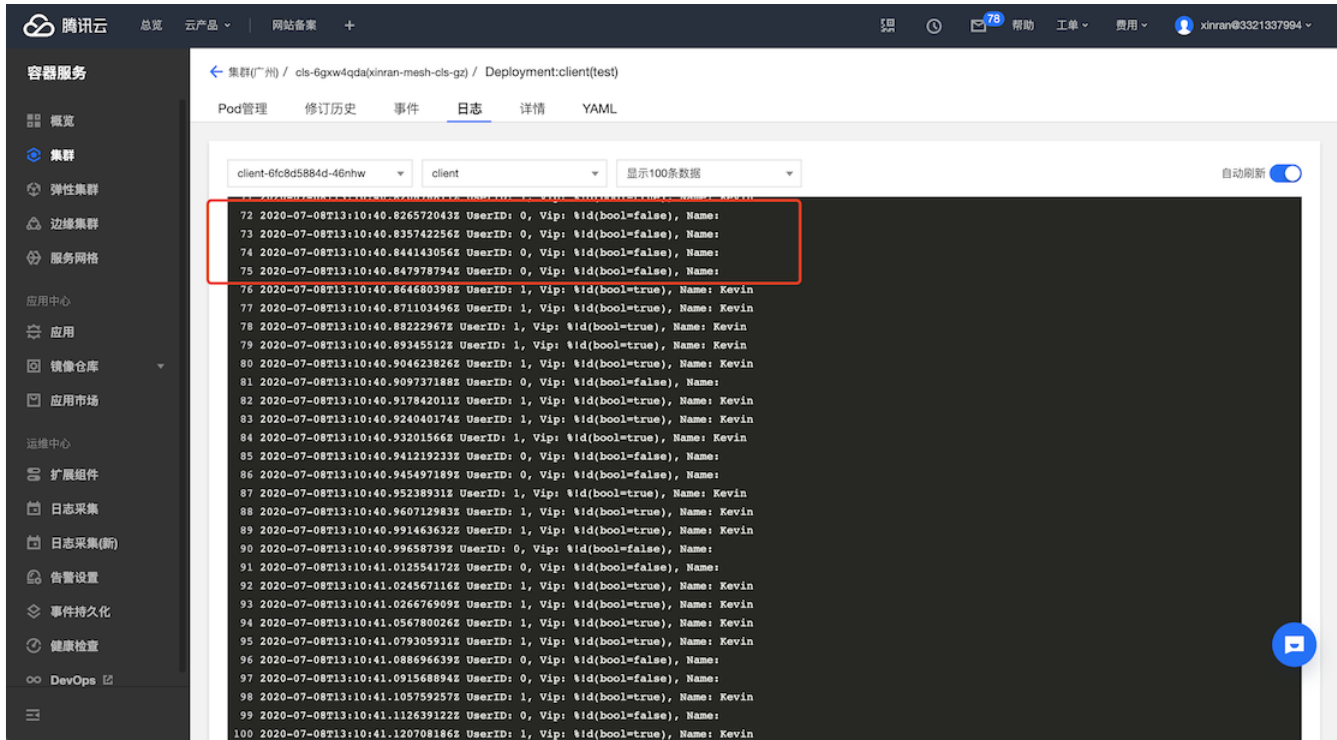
腾讯云 总览 云产品 网站备案 + 78 帮助 工单 费用 xinran@3321337994

容器服务

概览
集群
弹性集群
边缘集群
服务网格
应用中心
应用
镜像仓库
应用市场
运维中心
扩展组件
日志采集
日志采集(新)
告警设置
事件持久化
健康检查
DevOps

← 集群(广州) / cls-6gxw4qda(xinran-mesh-cls-gz) / Deployment:client(test)

Pod管理 修订历史 事件 日志 详情 YAML

client-6fc8d5884d-46nhw client 显示100条数据 自动刷新

72 2020-07-08T13:10:40.826572043Z UserID: 0, Vip: %!d(bool=false), Name:
73 2020-07-08T13:10:40.835742256Z UserID: 0, Vip: %!d(bool=false), Name:
74 2020-07-08T13:10:40.844143056Z UserID: 0, Vip: %!d(bool=false), Name:
75 2020-07-08T13:10:40.847978794Z UserID: 0, Vip: %!d(bool=false), Name:
76 2020-07-08T13:10:40.864680398Z UserID: 1, Vip: %!d(bool=true), Name: Kevin
77 2020-07-08T13:10:40.871103496Z UserID: 1, Vip: %!d(bool=true), Name: Kevin
78 2020-07-08T13:10:40.88222967Z UserID: 1, Vip: %!d(bool=true), Name: Kevin
79 2020-07-08T13:10:40.893455512Z UserID: 1, Vip: %!d(bool=true), Name: Kevin
80 2020-07-08T13:10:40.904623826Z UserID: 1, Vip: %!d(bool=true), Name: Kevin
81 2020-07-08T13:10:40.909737188Z UserID: 0, Vip: %!d(bool=false), Name:
82 2020-07-08T13:10:40.917842011Z UserID: 1, Vip: %!d(bool=true), Name: Kevin
83 2020-07-08T13:10:40.924040174Z UserID: 1, Vip: %!d(bool=true), Name: Kevin
84 2020-07-08T13:10:40.93201566Z UserID: 1, Vip: %!d(bool=true), Name: Kevin
85 2020-07-08T13:10:40.941219233Z UserID: 0, Vip: %!d(bool=false), Name:
86 2020-07-08T13:10:40.945497189Z UserID: 0, Vip: %!d(bool=false), Name:
87 2020-07-08T13:10:40.95238931Z UserID: 1, Vip: %!d(bool=true), Name: Kevin
88 2020-07-08T13:10:40.960712983Z UserID: 1, Vip: %!d(bool=true), Name: Kevin
89 2020-07-08T13:10:40.991463632Z UserID: 1, Vip: %!d(bool=true), Name: Kevin
90 2020-07-08T13:10:40.99658739Z UserID: 0, Vip: %!d(bool=false), Name:
91 2020-07-08T13:10:41.012554172Z UserID: 0, Vip: %!d(bool=false), Name:
92 2020-07-08T13:10:41.024567116Z UserID: 1, Vip: %!d(bool=true), Name: Kevin
93 2020-07-08T13:10:41.026676909Z UserID: 1, Vip: %!d(bool=true), Name: Kevin
94 2020-07-08T13:10:41.056780026Z UserID: 1, Vip: %!d(bool=true), Name: Kevin
95 2020-07-08T13:10:41.079305931Z UserID: 1, Vip: %!d(bool=true), Name: Kevin
96 2020-07-08T13:10:41.088696639Z UserID: 0, Vip: %!d(bool=false), Name:
97 2020-07-08T13:10:41.091568894Z UserID: 0, Vip: %!d(bool=false), Name:
98 2020-07-08T13:10:41.105759257Z UserID: 1, Vip: %!d(bool=true), Name: Kevin
99 2020-07-08T13:10:41.112639122Z UserID: 0, Vip: %!d(bool=false), Name:
100 2020-07-08T13:10:41.120708186Z UserID: 1, Vip: %!d(bool=true), Name: Kevin